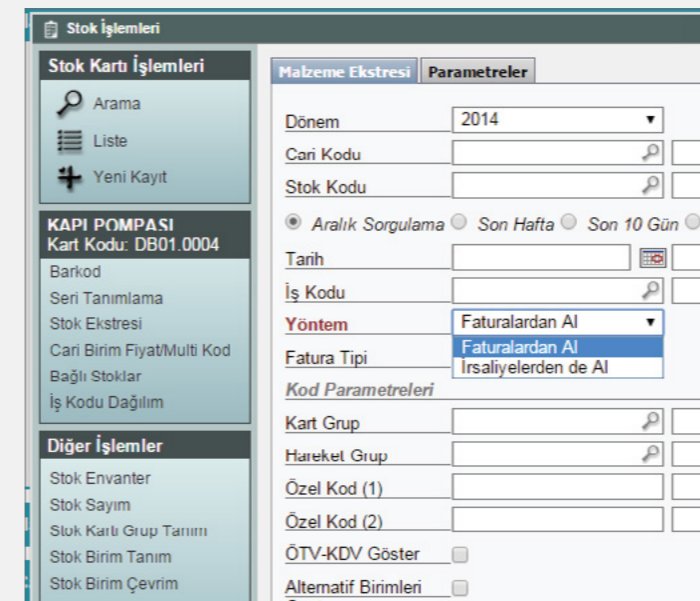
Stok İşlemleri

Stok Kartı İşlemleri

Arama

Liste

Yeni Kayıt

KAPI POMPASI
Kart Kodu: DB01.0004

Barkod

Seri Tanımlama

Stok Ekstresi

Cari Birim Fiyat/Multi Kod

Bağlı Stoklar

İş Kodu Dağılım

Diğer İşlemler

Stok Envanter

Stok Sayım

Stok Kartı Grup Tanım

Stok Birim Tanım

Stok Birim Çevrim

Malzeme Ekstresi | Parametreler

Dönem: 2014

Cari Kodu

Stok Kodu

Aralık Sorgulama | Son Hafta | Son 10 Gün

Tarih

İş Kodu

Yöntem: Faturalardan Al

Fatura Tipi

Faturalardan Al
İrsaliyelerden de Al

Kod Parametreleri

Kart Grup

Hareket Grup

Özel Kod (1)

Özel Kod (2)

ÖTV-KDV Göster

Alternatif Birimleri